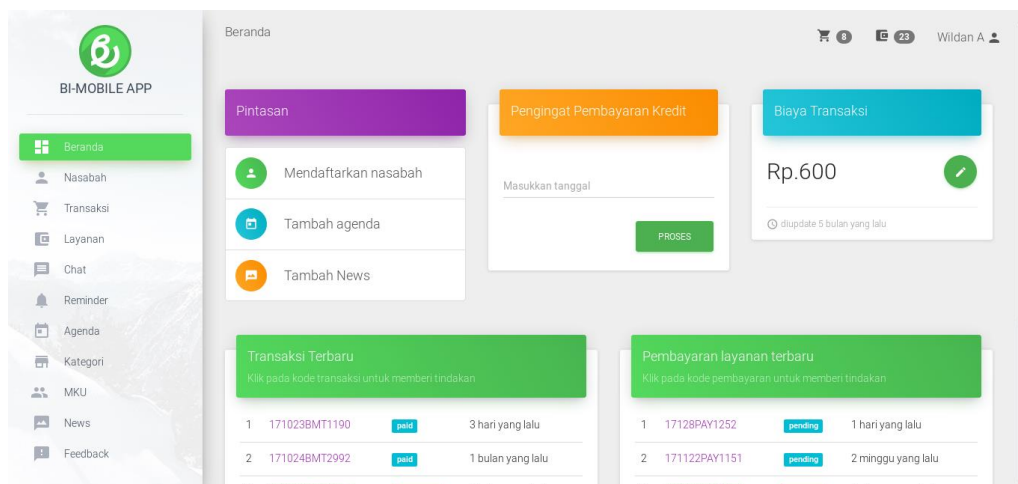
BI-MOBILE APP

Beranda
Nasabah
Transaksi
Layanan
Chat
Reminder
Agenda
Kategori
MKU
News
Feedback

Beranda

8 23 Wildan A

Pintasan

Mendaftarkan nasabah
Tambah agenda
Tambah News

Pengingat Pembayaran Kredit

Masukkan tanggal

PROSES

Biaya Transaksi

Rp.600

diupdate 5 bulan yang lalu

Transaksi Terbaru
Klik pada kode transaksi untuk memberi tindakan

| 1 | 171023BMT1190 | paid | 3 hari yang lalu |
|---|---|---|---|
| 2 | 171024BMT2992 | paid | 1 bulan yang lalu |

Pembayaran layanan terbaru
Klik pada kode pembayaran untuk memberi tindakan

| 1 | 17128PAY1252 | pending | 1 hari yang lalu |
|---|---|---|---|
| 2 | 171122PAY1151 | pending | 2 minggu yang lalu |